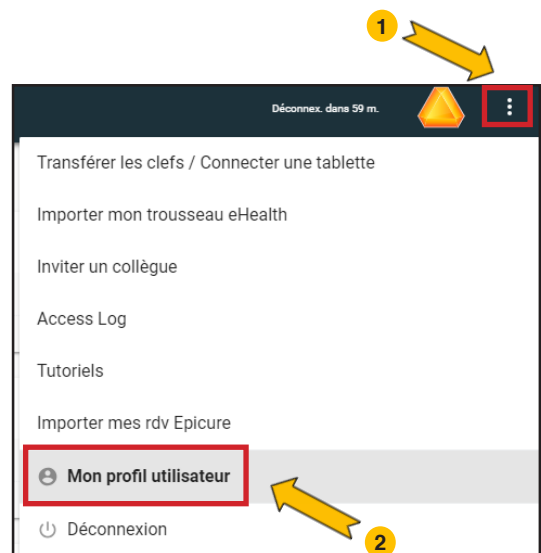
1

Déconnex. dans 59 m.

Transférer les clefs / Connecter une tablette

Importer mon trousseau eHealth

Inviter un collègue

Access Log

Tutoriels

Importer mes rdv Epicure

Mon profil utilisateur

Déconnexion

2